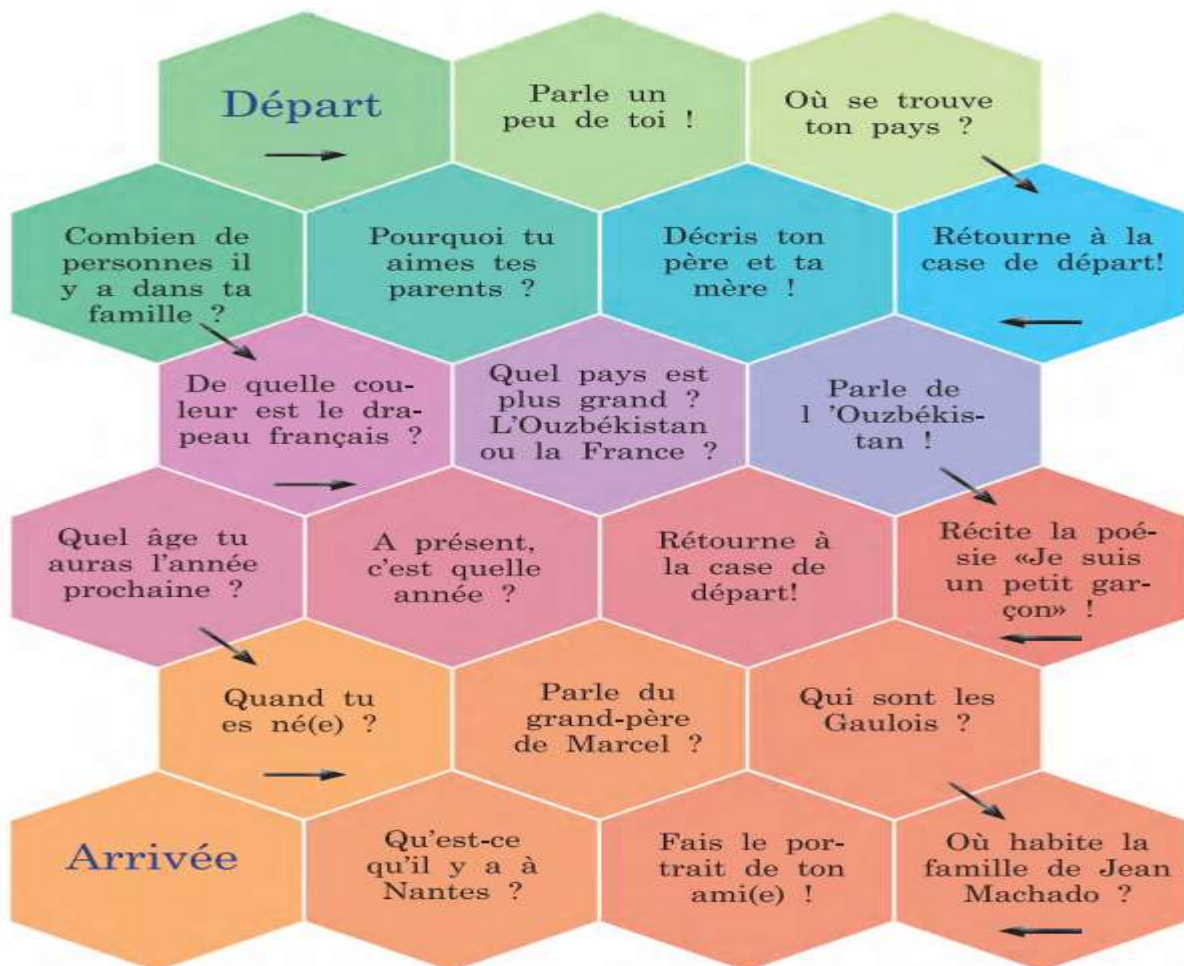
Départ

Parle un peu de toi !

Où se trouve ton pays ?

Combien de personnes il y a dans ta famille ?

Pourquoi tu aimes tes parents ?

Décris ton père et ta mère !

Rétourne à la case de départ!

De quelle couleur est le drapeau français ?

Quel pays est plus grand ? L'Ouzbékistan ou la France ?

Parle de l 'Ouzbékistan !

Quel âge tu auras l'année prochaine ?

A présent, c'est quelle année ?

Rétourne à la case de départ!

Récite la poésie «Je suis un petit garçon» !

Quand tu es né(e) ?

Parle du grand-père de Marcel ?

Qui sont les Gaulois ?

Arrivée

Qu'est-ce qu'il y a à Nantes ?

Fais le portrait de ton ami(e) !

Où habite la famille de Jean Machado ?